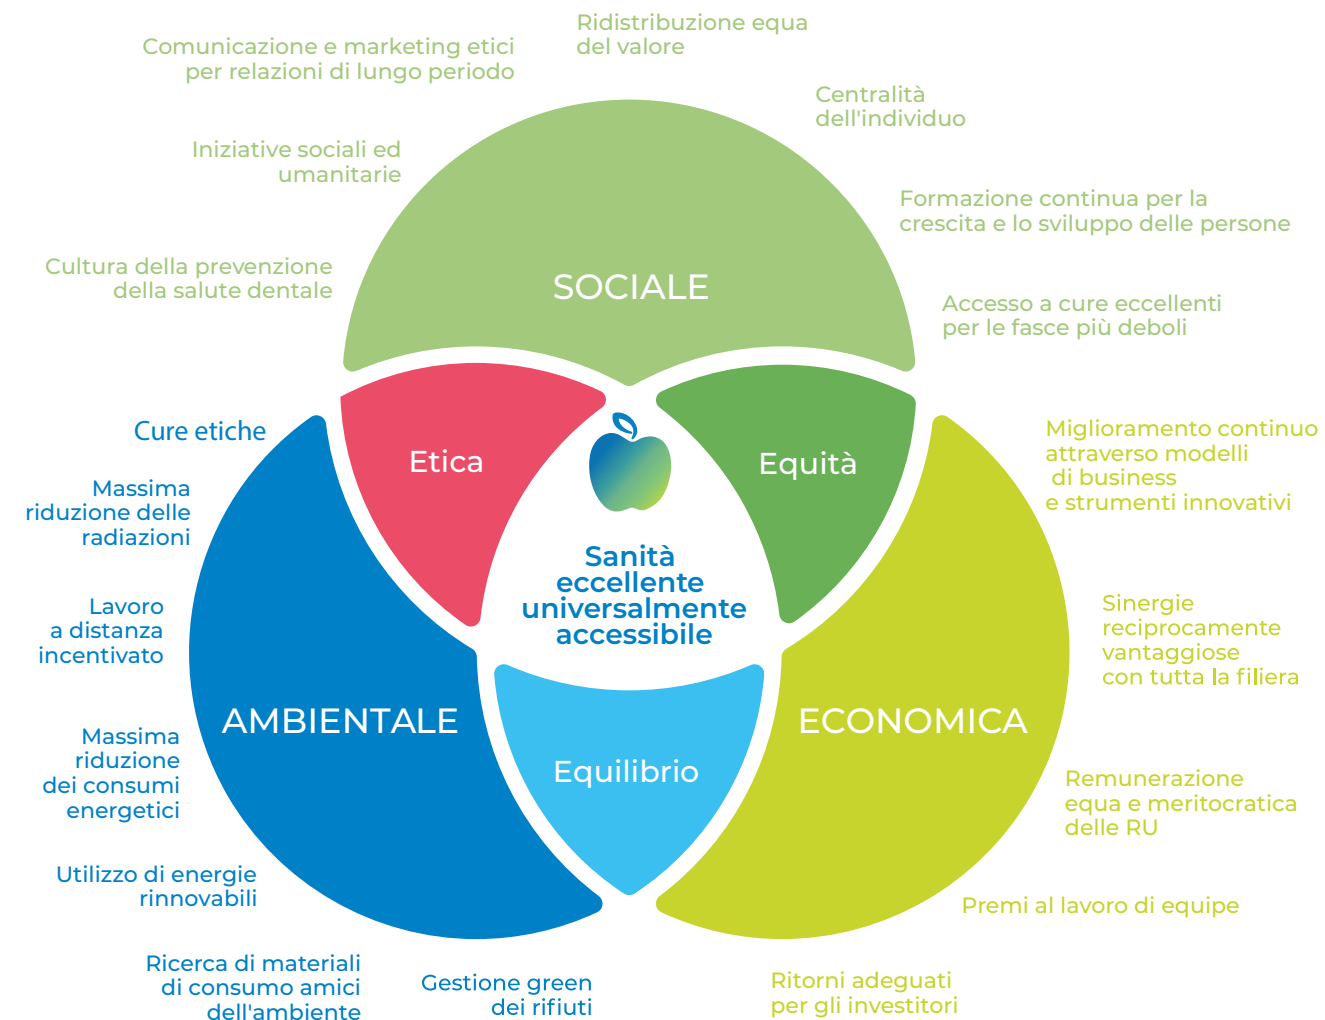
Ridistribuzione equa del valore

Comunicazione e marketing etici per relazioni di lungo periodo

Centralità dell'individuo

Iniziative sociali ed umanitarie

Formazione continua per la crescita e lo sviluppo delle persone

Cultura della prevenzione della salute dentale

SOCIALE

Accesso a cure eccellenti per le fasce più deboli

Cure etiche

Etica

Equità

Miglioramento continuo attraverso modelli di business e strumenti innovativi

Massima riduzione delle radiazioni

Sanità eccellente universalmente accessibile

Lavoro a distanza incentivato

Sinergie reciprocamente vantaggiose con tutta la filiera

AMBIENTALE

ECONOMICA

Massima riduzione dei consumi energetici

Equilibrio

Remunerazione equa e meritocratica delle RU

Utilizzo di energie rinnovabili

Premi al lavoro di equipe

Ricerca di materiali di consumo amici dell'ambiente

Gestione green dei rifiuti

Ritorni adeguati per gli investitori